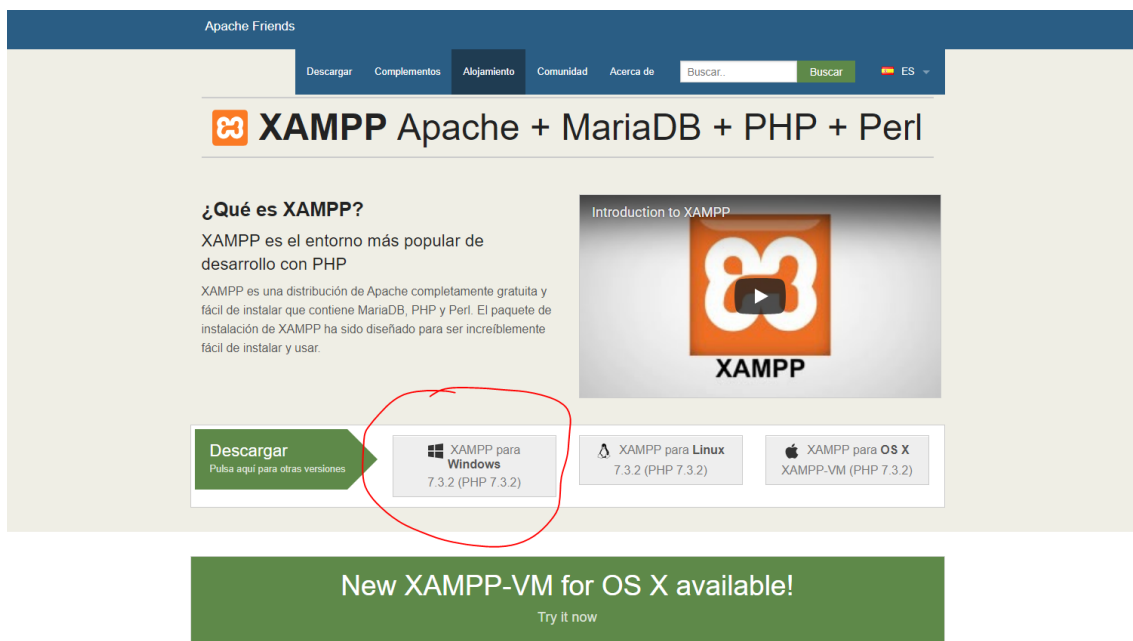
Apache Friends

Descargar Complementos Alojamiento Comunidad Acerca de Buscar.. Buscar ES

XAMPP Apache + MariaDB + PHP + Perl

¿Qué es XAMPP?

XAMPP es el entorno más popular de desarrollo con PHP

XAMPP es una distribución de Apache completamente gratuita y fácil de instalar que contiene MariaDB, PHP y Perl. El paquete de instalación de XAMPP ha sido diseñado para ser increíblemente fácil de instalar y usar.

Introduction to XAMPP

XAMPP

Descargar
Pulsa aquí para otras versiones

XAMPP para Windows
7.3.2 (PHP 7.3.2)

XAMPP para Linux
7.3.2 (PHP 7.3.2)

XAMPP para OS X
XAMPP-VM (PHP 7.3.2)

New XAMPP-VM for OS X available!
Try it now